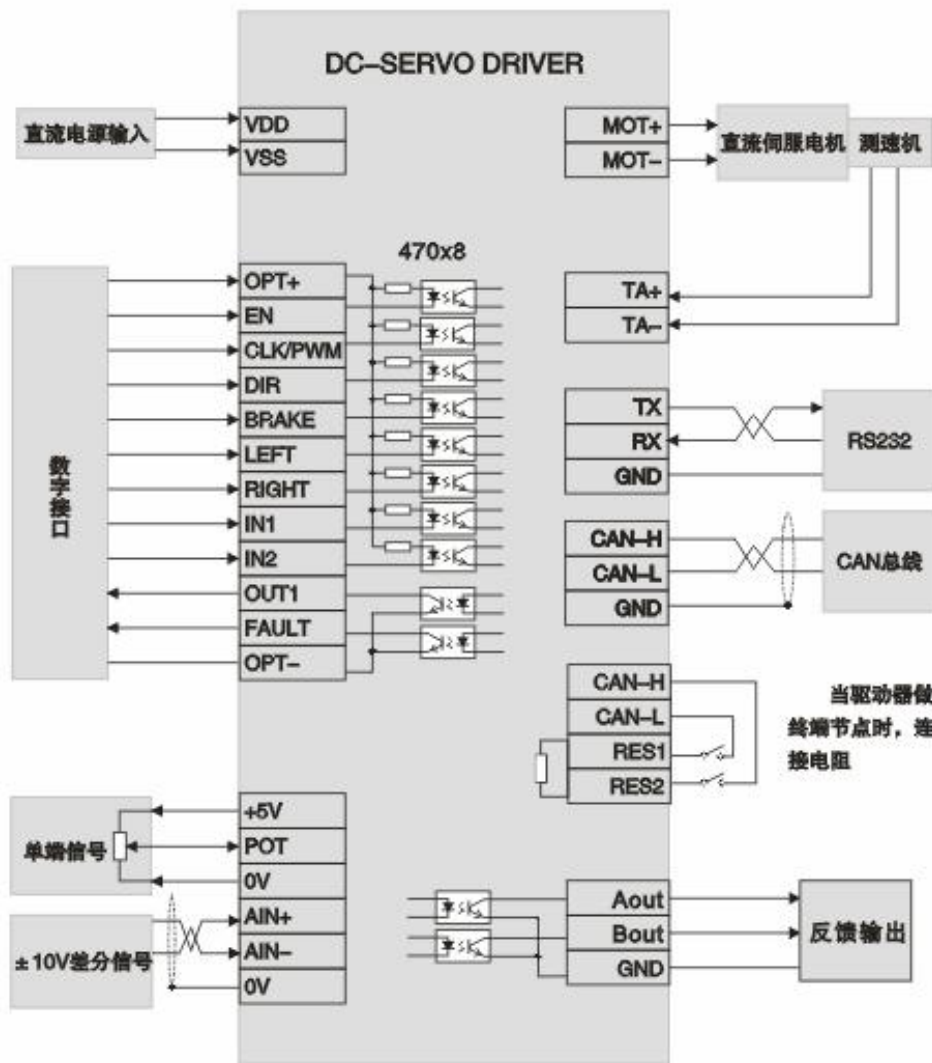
DC–SERVO DRIVER

直流电源输入

VDD
VSS

MOT+
MOT–

直流伺服电机 测速机

470x8

数字接口

OPT+
EN
CLK/PWM
DIR
BRAKE
LEFT
RIGHT
IN1
IN2
OUT1
FAULT
OPT–

TA+
TA–

TX
RX
GND

RS232

CAN–H
CAN–L
GND

CAN总线

CAN–H
CAN–L
RES1
RES2

当驱动器做终端节点时，连接电阻

单端信号

+5V
POT
0V

±10V差分信号

AIN+
AIN–
0V

Aout
Bout
GND

反馈输出